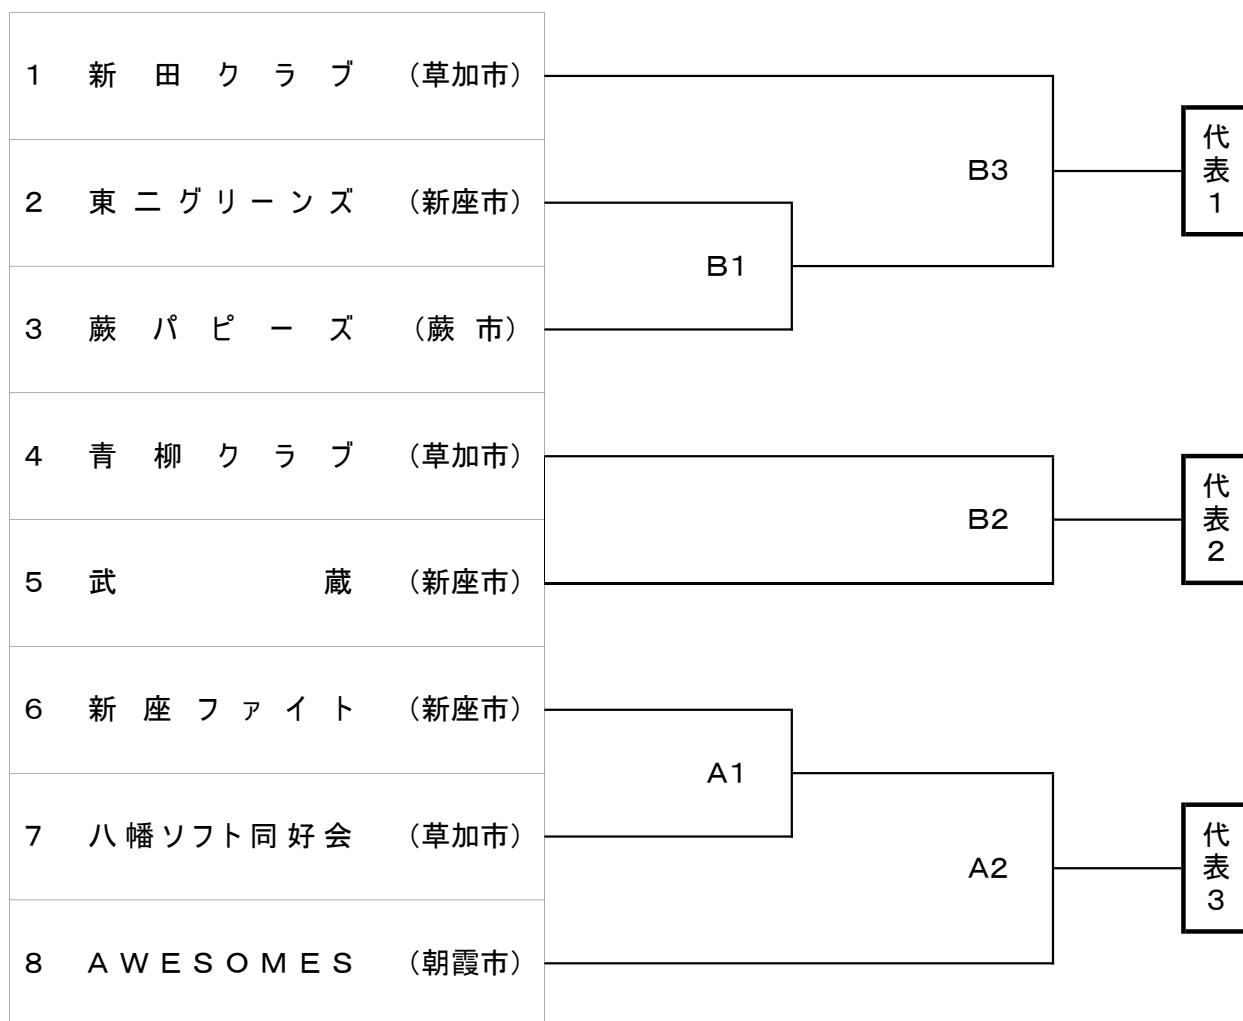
1 新田クラブ （草加市）
2 東ニグリーンズ （新座市）
3 蕨パピーズ （蕨 市）
4 青柳クラブ （草加市）
5 武蔵 （新座市）
6 新座ファイト （新座市）
7 八幡ソフト同好会 （草加市）
8 AWESOMES （朝霞市）

B1
B3
代表1
B2
代表2
A1
A2
代表3